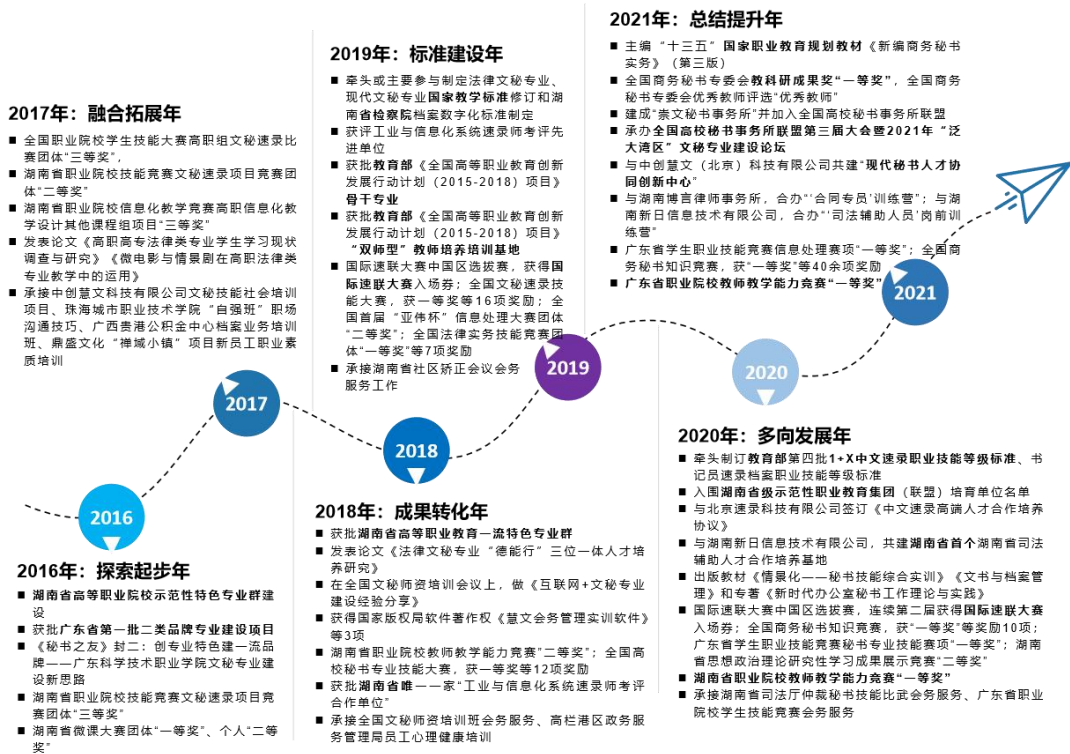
2017年：融合拓展年

全国职业院校学生技能大赛高职组文秘速录比赛团体"三等奖"，
湖南省职业院校技能竞赛文秘速录项目竞赛团体"二等奖"
湖南省职业院校信息化教学竞赛高职信息化教学设计其他课程组项目"三等奖"
发表论文《高职高专法律类专业学生学习现状调查与研究》《微电影与情景剧在高职法律类专业教学中的运用》
承接中创慧文科技有限公司文秘技能社会培训项目、珠海城市职业技术学院"自强班"职场沟通技巧、广西贵港公积金中心档案业务培训班、鼎盛文化"禅城小镇"项目新员工职业素质培训

2019年：标准建设年

牵头或主要参与制定法律文秘专业、现代文秘专业国家教学标准修订和湖南省检察院档案数字化标准制定
获评工业与信息化系统速录师考评先进单位
获批教育部《全国高等职业教育创新发展行动计划（2015-2018）项目》骨干专业
获批教育部《全国高等职业教育创新发展行动计划（2015-2018）项目》"双师型"教师培养培训基地
国际速联大赛中国区选拔赛，获得国际速联大赛入场券；全国文秘速录技能大赛，获一等奖等16项奖励；全国首届"亚伟杯"信息处理大赛团体"二等奖"；全国法律实务技能竞赛团体"一等奖"等7项奖励
承接湖南省社区矫正会议会务服务工作

2021年：总结提升年

主编"十三五"国家职业教育规划教材《新编商务秘书实务》（第三版）
全国商务秘书专委会教科研成果奖"一等奖"，全国商务秘书专委会优秀教师评选"优秀教师"
建成"崇文秘书事务所"并加入全国高校秘书事务所联盟
承办全国高校秘书事务所联盟第三届大会暨2021年"泛大湾区"文秘专业建设论坛
与中创慧文（北京）科技有限公司共建"现代秘书人才协同创新中心"
与湖南博言律师事务所，合办"'合同专员'训练营"；与湖南新日信息技术有限公司，合办"'司法辅助人员'岗前训练营"
广东省学生职业技能竞赛信息处理赛项"一等奖"；全国商务秘书知识竞赛，获"一等奖"等40余项奖励
广东省职业院校教师教学能力竞赛"一等奖"

2021

2020

2019

2018

2017

2016

2020年：多向发展年

牵头制订教育部第四批1+X中文速录职业技能等级标准、书记员速录档案职业技能等级标准
入围湖南省级示范性职业教育集团（联盟）培育单位名单
与北京速录科技有限公司签订《中文速录高端人才合作培养协议》
与湖南新日信息技术有限公司，共建湖南省首个湖南省司法辅助人才合作培养基地
出版教材《情景化——秘书技能综合实训》《文书与档案管理》和专著《新时代办公室秘书工作理论与实践》
国际速联大赛中国区选拔赛，连续第二届获得国际速联大赛入场券；全国商务秘书知识竞赛，获"一等奖"等奖励10项；广东省学生职业技能竞赛秘书专业技能赛项"一等奖"；湖南省思想政治理论研究性学习成果展示竞赛"二等奖"
湖南省职业院校教师教学能力竞赛"一等奖"
承接湖南省司法厅仲裁秘书技能比武会务服务、广东省职业院校学生技能竞赛会务服务

2018年：成果转化年

获批湖南省高等职业教育一流特色专业群
发表论文《法律文秘专业"德能行"三位一体人才培养研究》
在全国文秘师资培训会议上，做《互联网+文秘专业建设经验分享》
获得国家版权局软件著作权《慧文会务管理实训软件》等3项
湖南省职业院校教师教学能力竞赛"二等奖"；全国高校秘书专业技能大赛，获一等奖等12项奖励
获批湖南省唯一一家"工业与信息化系统速录师考评合作单位"
承接全国文秘师资培训班会务服务、高栏港区政务服务管理局员工心理健康培训

2016年：探索起步年

湖南省高等职业院校示范性特色专业群建设
获批广东省第一批二类品牌专业建设项目
《秘书之友》封二：创专业特色建一流品牌——广东科技职业学院文秘专业建设新思路
湖南省职业院校技能竞赛文秘速录项目竞赛团体"三等奖"
湖南省微课大赛团体"一等奖"、个人"二等奖"